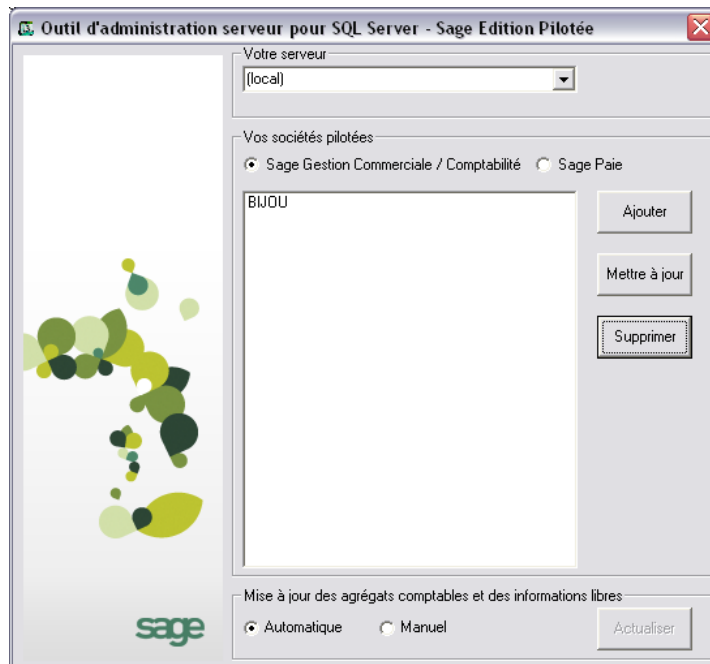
Outil d'administration serveur pour SQL Server - Sage Edition Pilotée

Votre serveur
(local)

Vos sociétés pilotées
Sage Gestion Commerciale / Comptabilité
Sage Paie

BIJOU

Ajouter
Mettre à jour
Supprimer

sage

Mise à jour des agrégats comptables et des informations libres
Automatique
Manuel
Actualiser